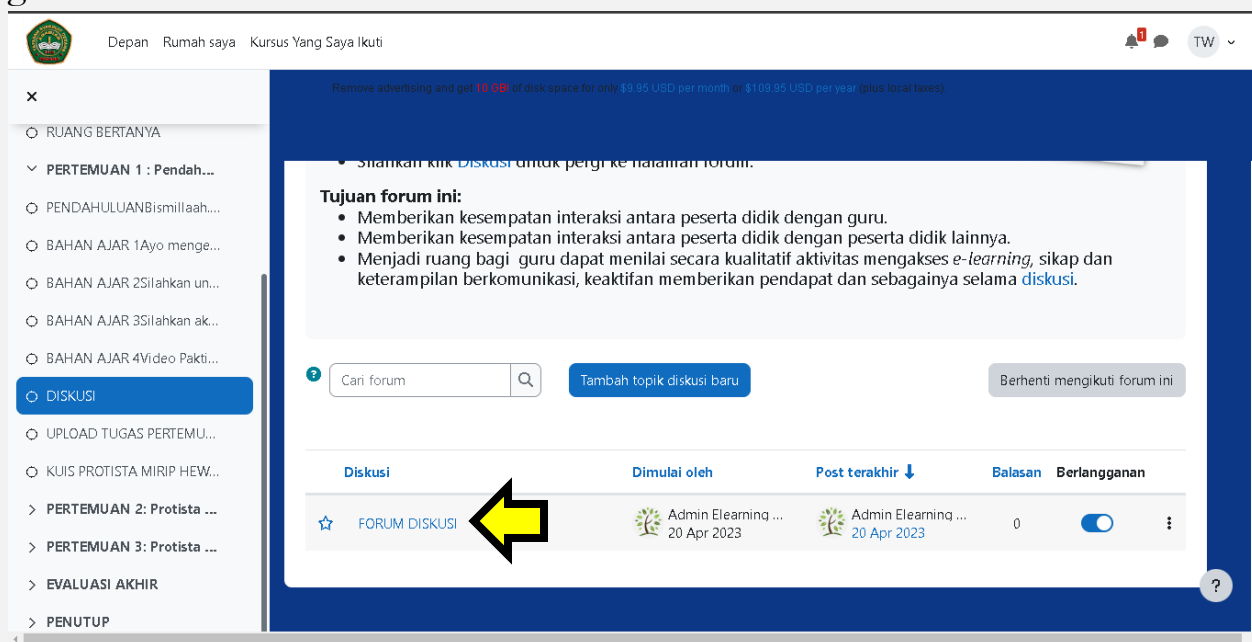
Depan Rumah saya Kursus Yang Saya Ikuti

TW

×

RUANG BERTANYA

PERTEMUAN 1 : Pendah...

PENDAHULUANBismillaah....

BAHAN AJAR 1Ayo menge...

BAHAN AJAR 2Silahkan un...

BAHAN AJAR 3Silahkan ak...

BAHAN AJAR 4Video Pakti...

DISKUSI

UPLOAD TUGAS PERTEMU...

KUIS PROTISTA MIRIP HEW...

PERTEMUAN 2: Protista ...

PERTEMUAN 3: Protista ...

EVALUASI AKHIR

PENUTUP

Remove advertising and get 10 GB of disk space for only $9.95 USD per month or $109.95 USD per year (plus local taxes)

• Silahkan klik Diskusi untuk pergi ke halaman forum.

Tujuan forum ini:
• Memberikan kesempatan interaksi antara peserta didik dengan guru.
• Memberikan kesempatan interaksi antara peserta didik dengan peserta didik lainnya.
• Menjadi ruang bagi guru dapat menilai secara kualitatif aktivitas mengakses e-learning, sikap dan keterampilan berkomunikasi, keaktifan memberikan pendapat dan sebagainya selama diskusi.

Cari forum

Tambah topik diskusi baru

Berhenti mengikuti forum ini

| Diskusi | Dimulai oleh | Post terakhir | Balasan | Berlangganan |
|---|---|---|---|---|
| FORUM DISKUSI | Admin Elearning ... 20 Apr 2023 | Admin Elearning ... 20 Apr 2023 | 0 | |

?